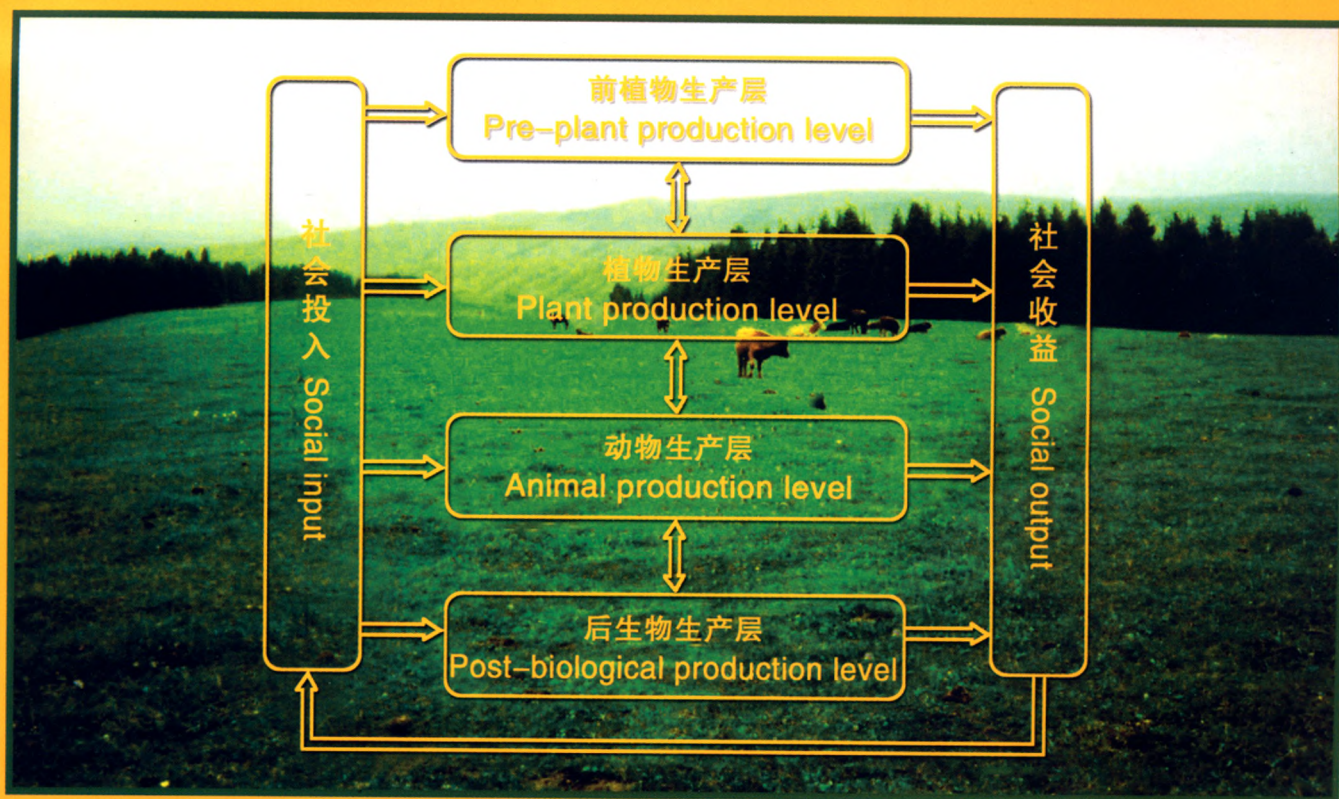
社会投入 Social input

前植物生产层
Pre-plant production level

植物生产层
Plant production level

动物生产层
Animal production level

后生物生产层
Post-biological production level

社会收益 Social output